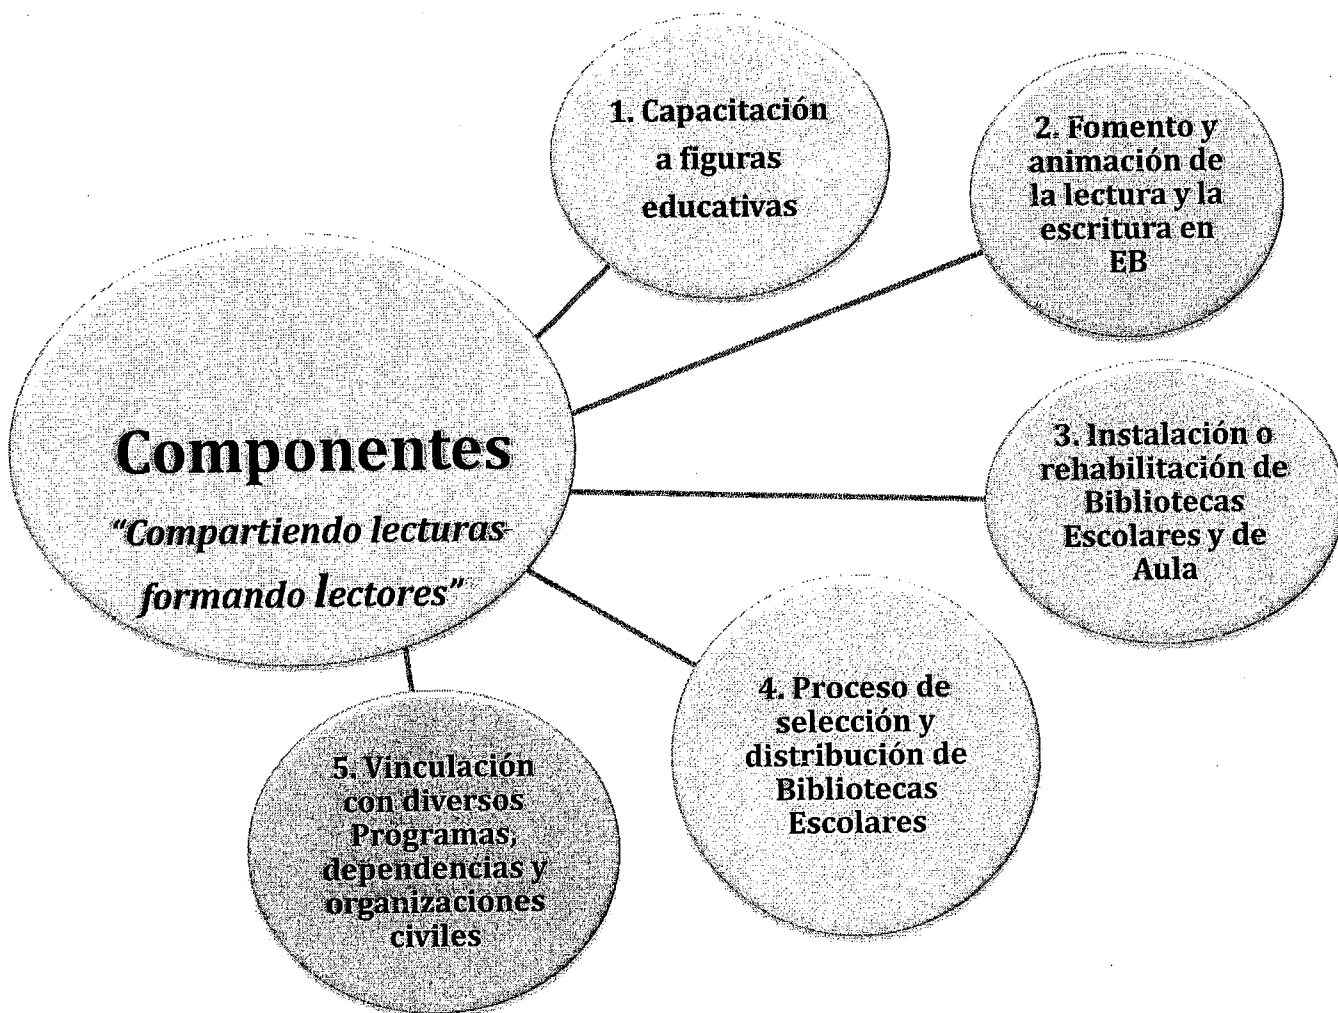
Componentes
"Compartiendo lecturas formando lectores"

1. Capacitación a figuras educativas

2. Fomento y animación de la lectura y la escritura en EB

3. Instalación o rehabilitación de Bibliotecas Escolares y de Aula

4. Proceso de selección y distribución de Bibliotecas Escolares

5. Vinculación con diversos Programas, dependencias y organizaciones civiles